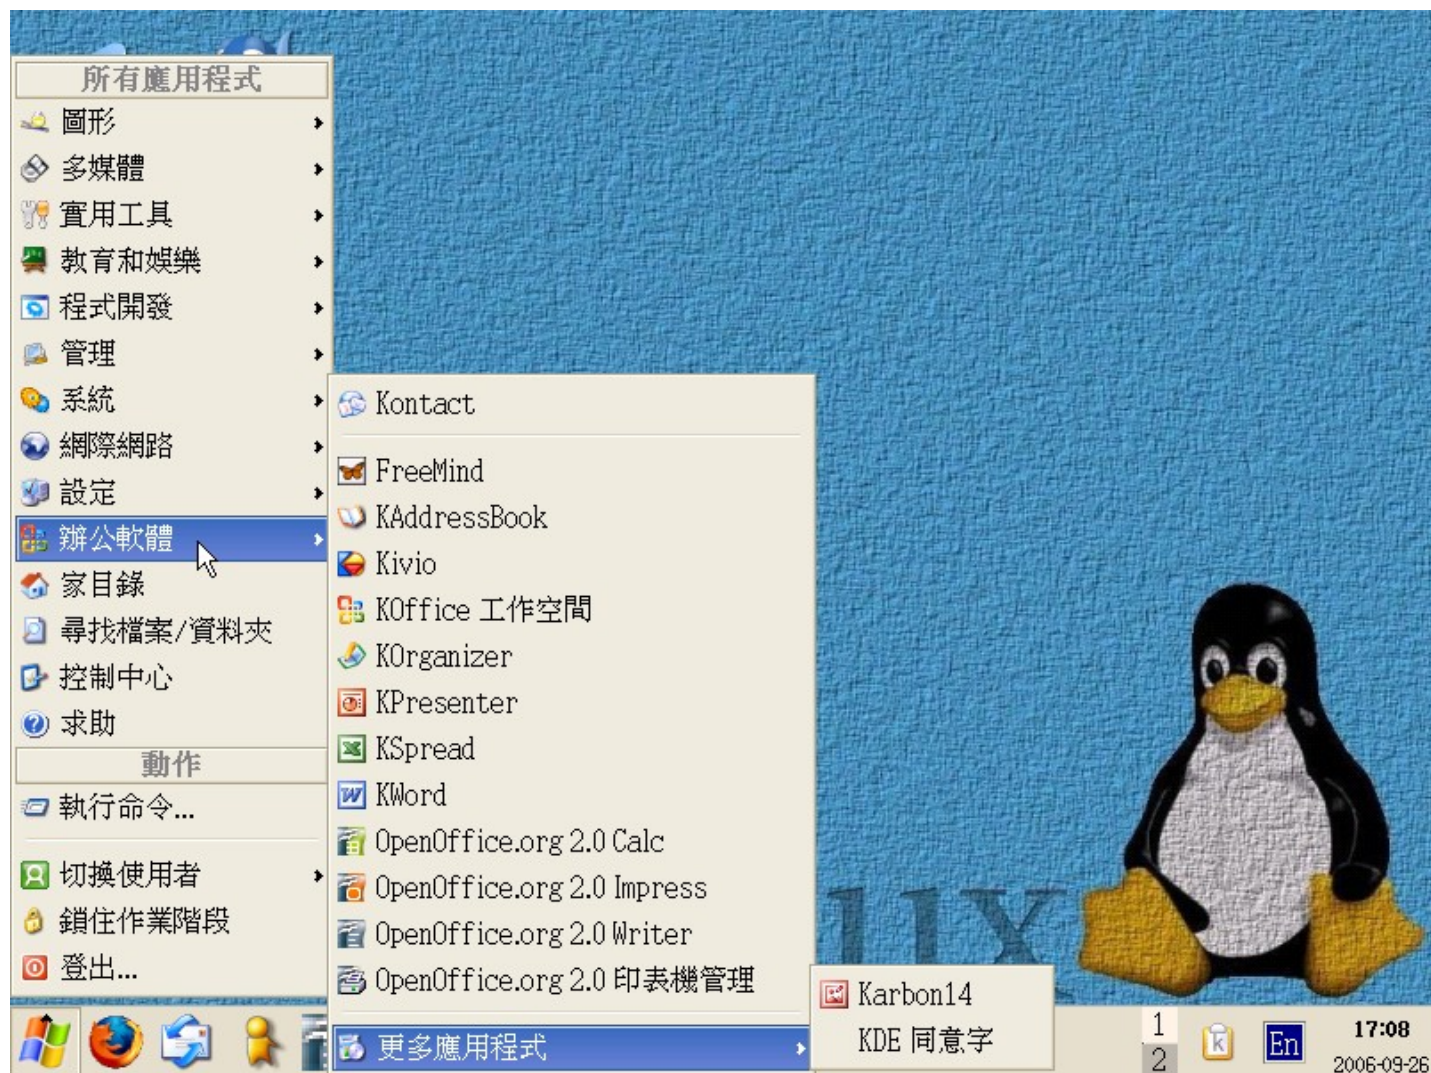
所有應用程式
圖形
多媒體
實用工具
教育和娛樂
程式開發
管理
系統
網際網路
設定
辦公軟體
家目錄
尋找檔案/資料夾
控制中心
求助
動作
執行命令...
切換使用者
鎖住作業階段
登出...

Kontact
FreeMind
KAddressBook
Kivio
KOffice 工作空間
KOrganizer
KPresenter
KSpread
KWord
OpenOffice.org 2.0 Calc
OpenOffice.org 2.0 Impress
OpenOffice.org 2.0 Writer
OpenOffice.org 2.0 印表機管理
更多應用程式

Karbon14
KDE 同意字

1
2
En
17:08
2006-09-26